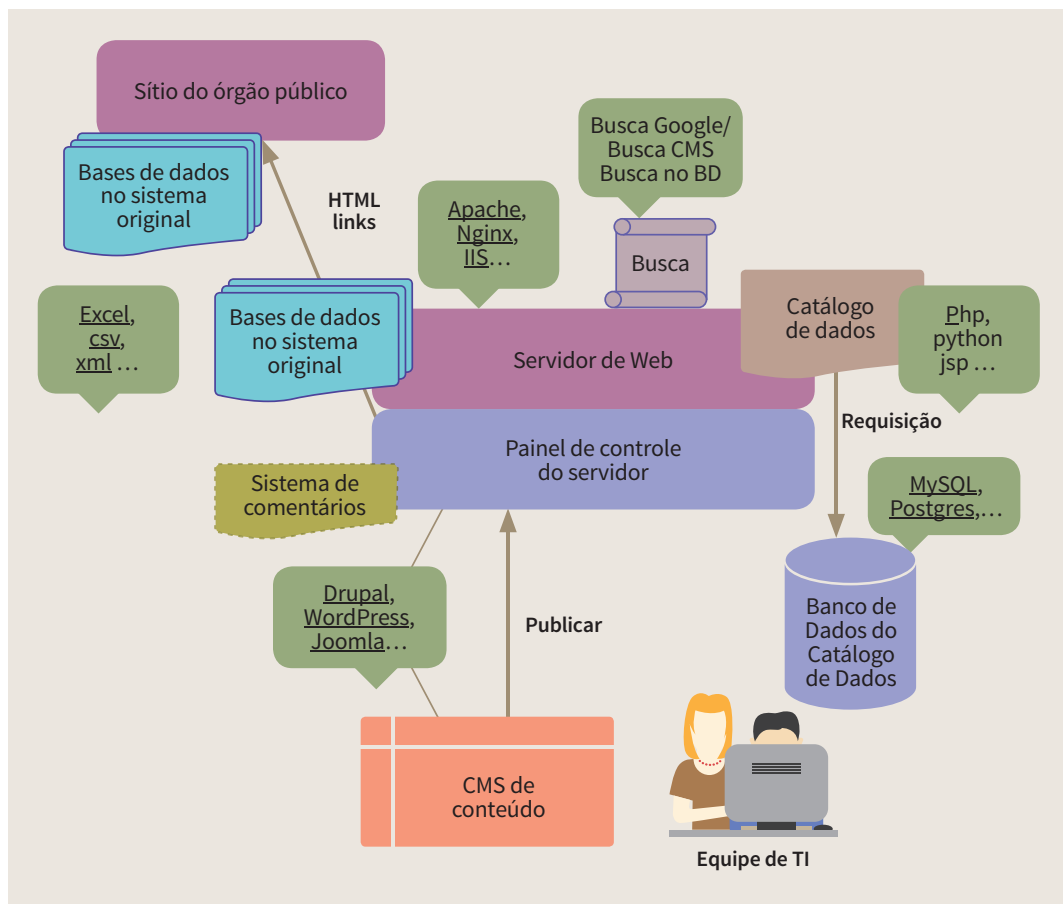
Sítio do órgão público

Bases de dados no sistema original

HTML links

Apache, Nginx, IIS…

Busca Google/ Busca CMS Busca no BD

Busca

Excel, csv, xml …

Bases de dados no sistema original

Servidor de Web

Catálogo de dados

Php, python jsp …

Requisição

Painel de controle do servidor

Sistema de comentários

MySQL, Postgres,…

Drupal, WordPress, Joomla…

Publicar

Banco de Dados do Catálogo de Dados

CMS de conteúdo

Equipe de TI